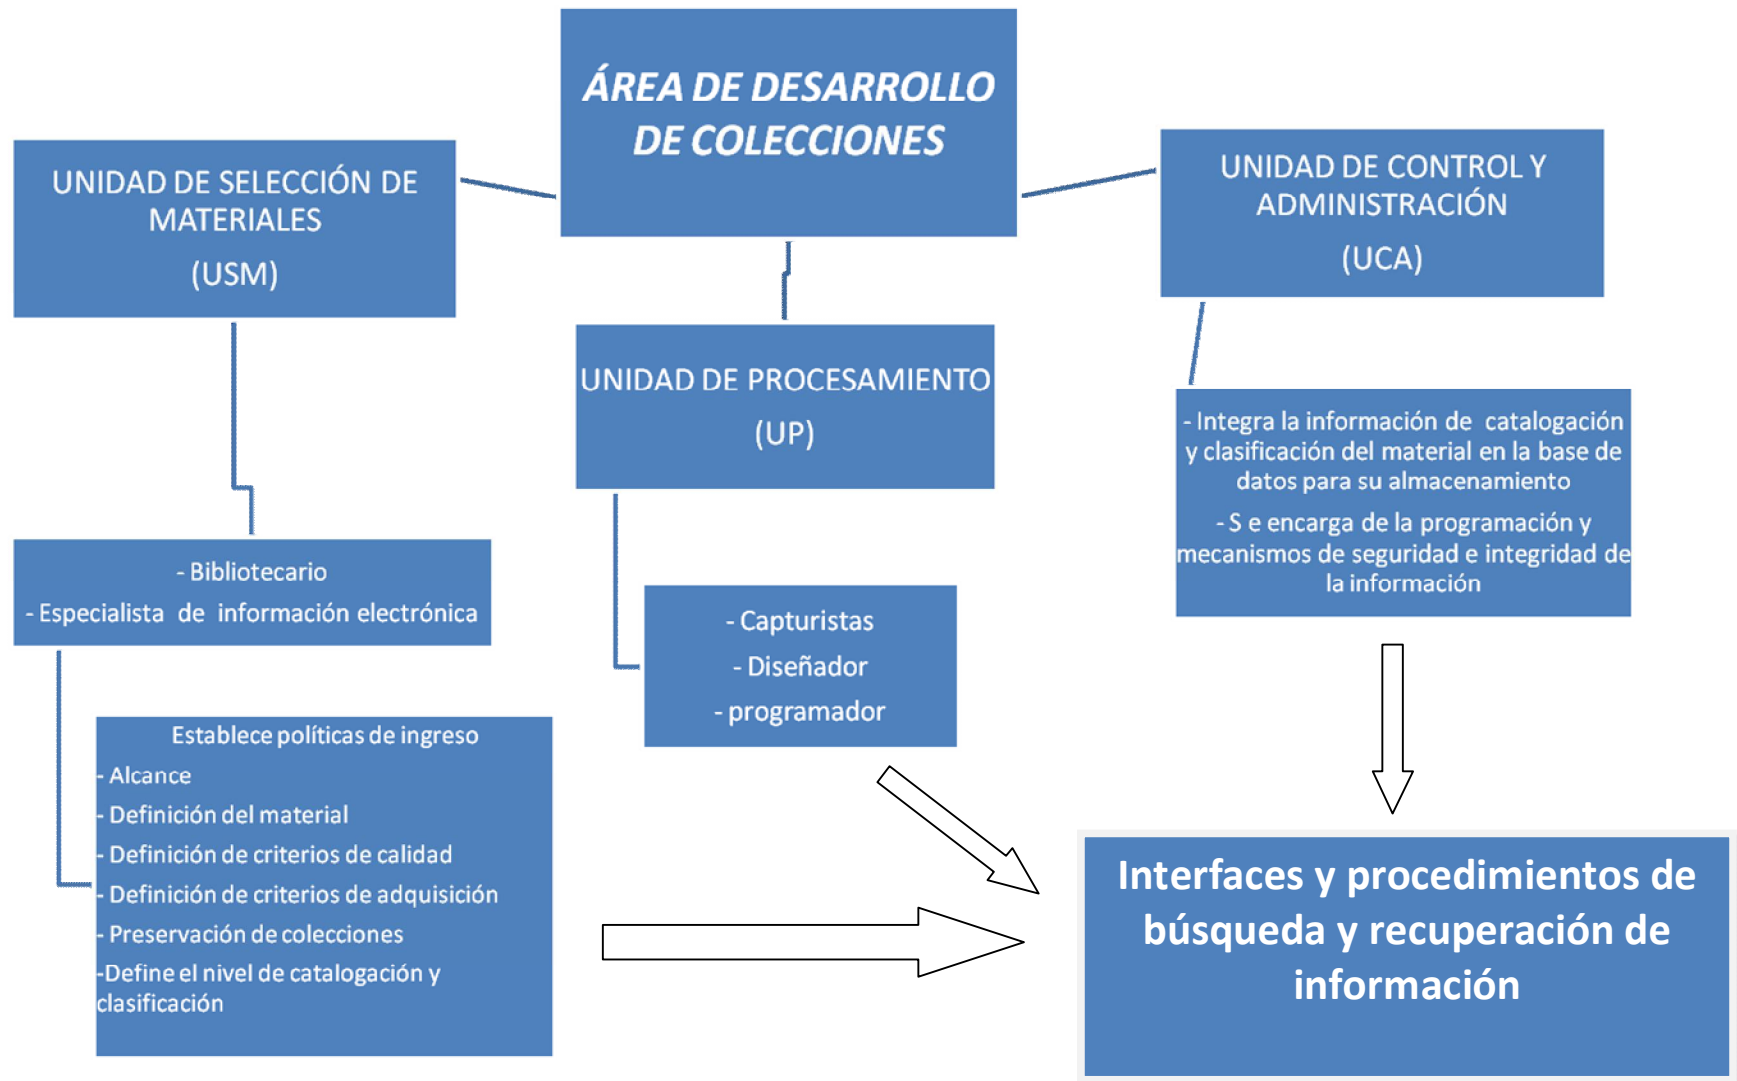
ÁREA DE DESARROLLO DE COLECCIONES

UNIDAD DE SELECCIÓN DE MATERIALES

(USM)

UNIDAD DE CONTROL Y ADMINISTRACIÓN

(UCA)

UNIDAD DE PROCESAMIENTO

(UP)

- Integra la información de catalogación y clasificación del material en la base de datos para su almacenamiento

- S e encarga de la programación y mecanismos de seguridad e integridad de la información

- Bibliotecario

- Especialista de información electrónica

- Capturistas

- Diseñador

- programador

Establece políticas de ingreso

- Alcance

- Definición del material

- Definición de criterios de calidad

- Definición de criterios de adquisición

- Preservación de colecciones

-Define el nivel de catalogación y clasificación

Interfaces y procedimientos de búsqueda y recuperación de información